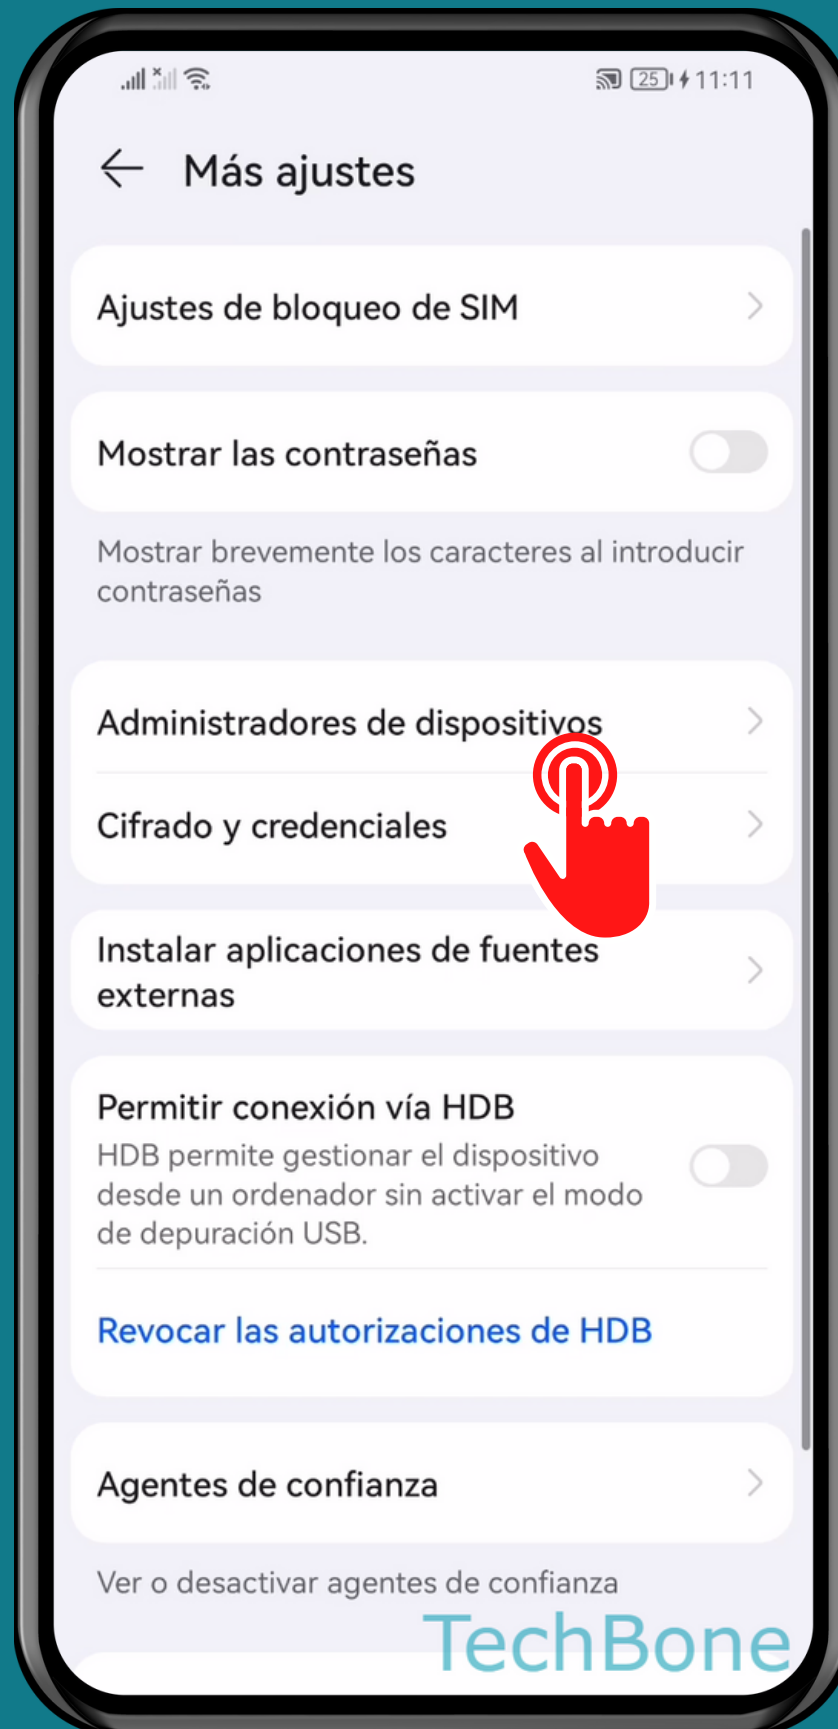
25 11:11

Más ajustes

Ajustes de bloqueo de SIM

Mostrar las contraseñas

Mostrar brevemente los caracteres al introducir contraseñas

Administradores de dispositivos

Cifrado y credenciales

Instalar aplicaciones de fuentes externas

Permitir conexión vía HDB
HDB permite gestionar el dispositivo desde un ordenador sin activar el modo de depuración USB.

Revocar las autorizaciones de HDB

Agentes de confianza

Ver o desactivar agentes de confianza

TechBone